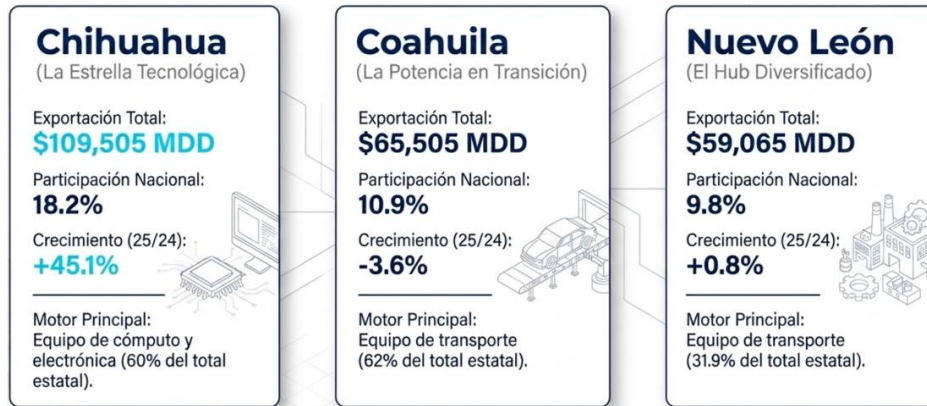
Chihuahua
(La Estrella Tecnológica)

Exportación Total:
$109,505 MDD

Participación Nacional:
18.2%

Crecimiento (25/24):
+45.1%

Motor Principal:
Equipo de cómputo y electrónica (60% del total estatal).

Coahuila
(La Potencia en Transición)

Exportación Total:
$65,505 MDD

Participación Nacional:
10.9%

Crecimiento (25/24):
-3.6%

Motor Principal:
Equipo de transporte (62% del total estatal).

Nuevo León
(El Hub Diversificado)

Exportación Total:
$59,065 MDD

Participación Nacional:
9.8%

Crecimiento (25/24):
+0.8%

Motor Principal:
Equipo de transporte (31.9% del total estatal).